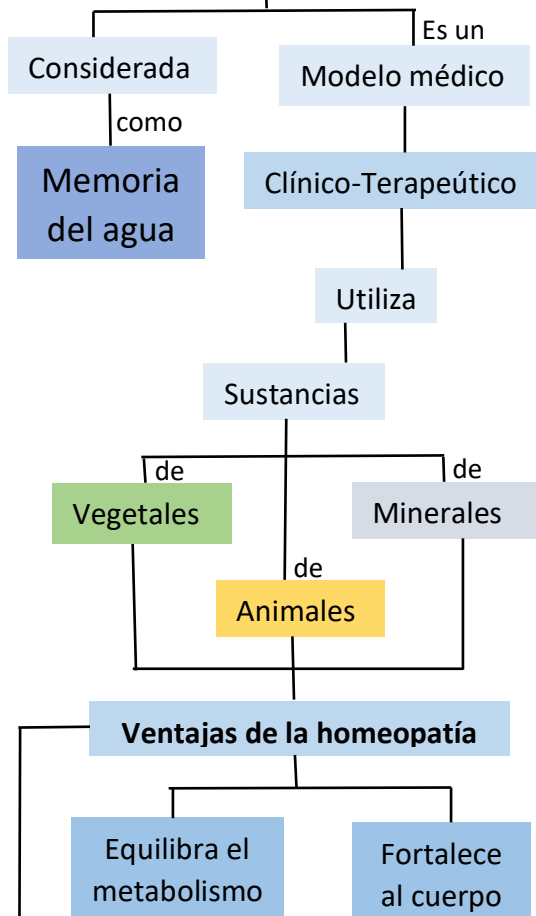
Es un

Considerada

Modelo médico

como

Memoria del agua

Clínico-Terapeútico

Utiliza

Sustancias

de

de

Vegetales

Minerales

de

Animales

Ventajas de la homeopatía

Equilibra el metabolismo

Fortalece al cuerpo